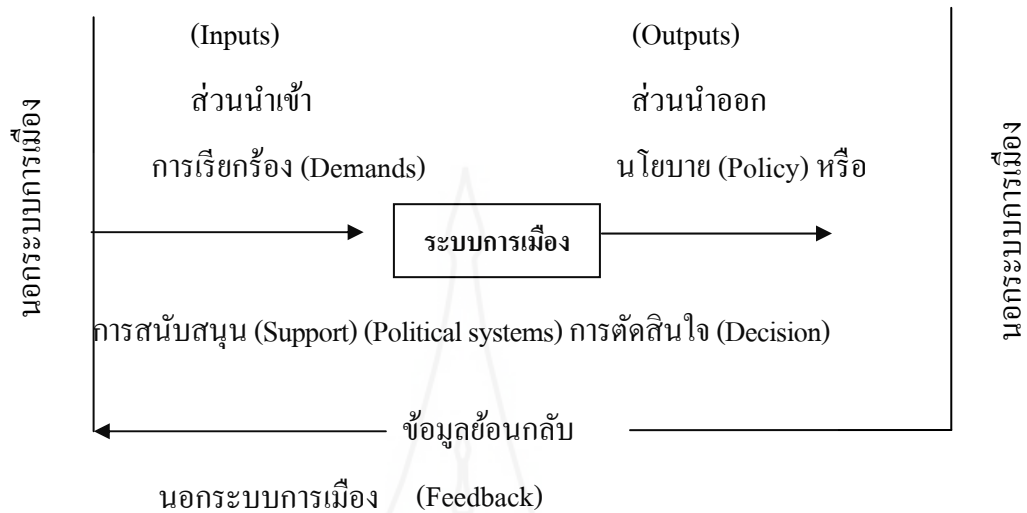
นอกระบบการเมือง

(Inputs)

ส่วนนำเข้า

การเรียกร้อง (Demands)

(Outputs)

ส่วนนำออก

นโยบาย (Policy) หรือ

นอกระบบการเมือง

ระบบการเมือง

การสนับสนุน (Support) (Political systems) การตัดสินใจ (Decision)

ข้อมูลย้อนกลับ

นอกระบบการเมือง (Feedback)